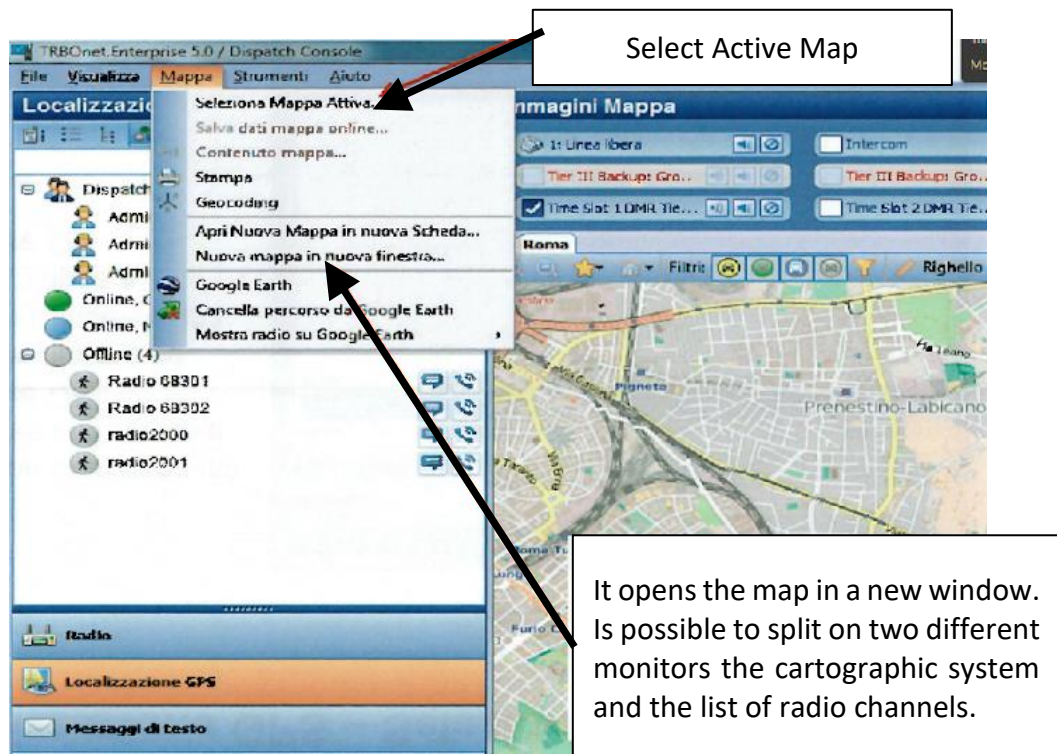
TRBOnet.Enterprise 5.0 / Dispatch Console

File Visualizza Mappa Strumenti Aiuto

Select Active Map

Localizzazio

Seleziona Mappa Attiva...
Salva dati mappa online...
Contenuto mappa...
Stampa
Geocoding
Apri Nuova Mappa in nuova Scheda...
Nuova mappa in nuova finestra...
Google Earth
Cancella percorso da Google Earth
Mostra radio su Google Earth

Dispatch
Admi
Admi
Admi
Online, C
Online, N
Offline (4)
Radio 68301
Radio 68302
radio2000
radio2001

Immagini Mappa

1: Linea libera
Intercom
Tier III Backup: Gro...
Tier III Backup: Gro...
Time Slot 1 DMR Tie...
Time Slot 2 DMR Tie...

Roma

Filtri
Righello

Pigneto
Prenestino-Labicano

Radio
Localizzazione GPS
Messaggi di testo

It opens the map in a new window. Is possible to split on two different monitors the cartographic system and the list of radio channels.